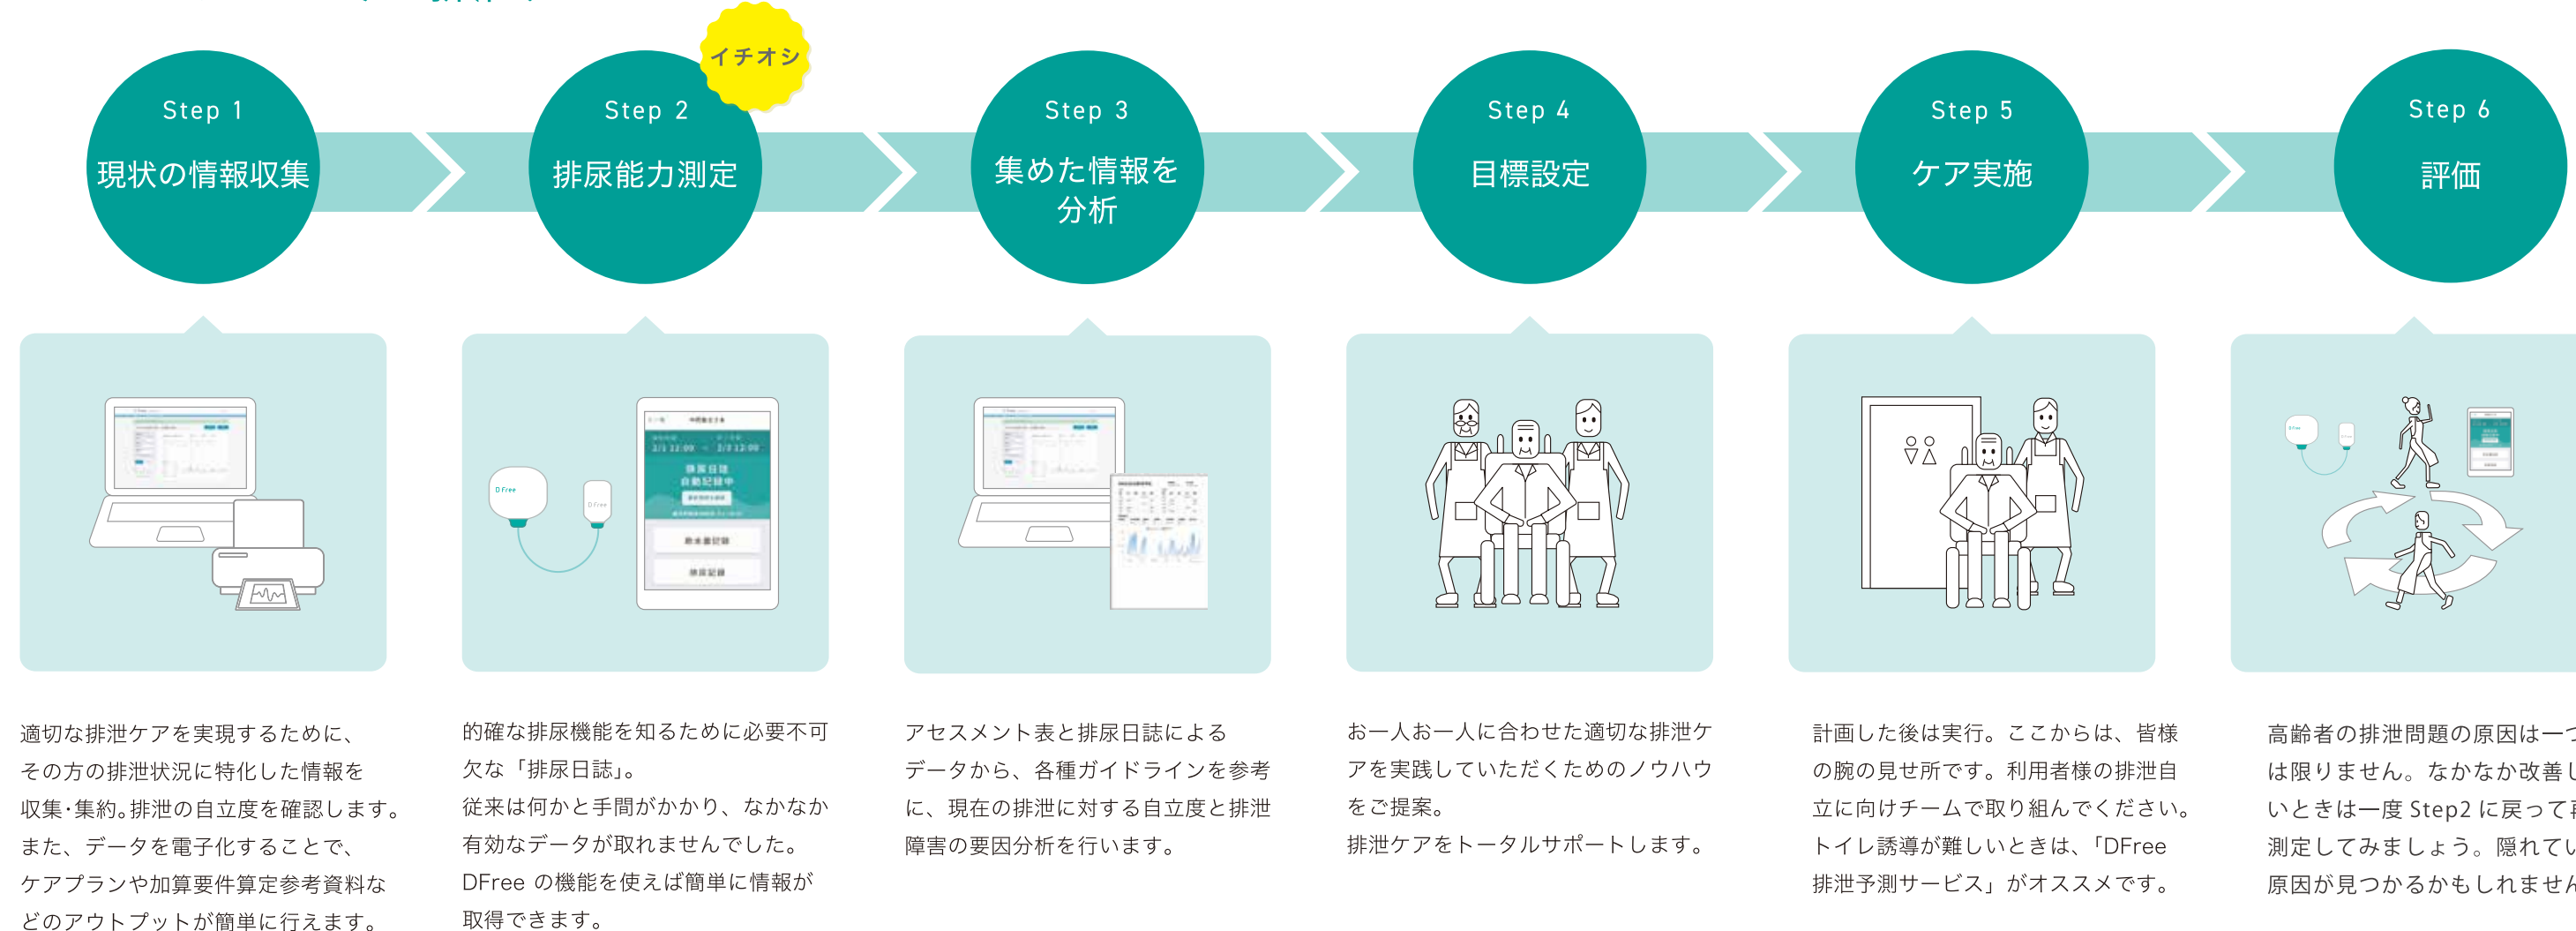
Step 1
現状の情報収集

Step 2
排尿能力測定

イチオシ

Step 3
集めた情報を分析

Step 4
目標設定

Step 5
ケア実施

Step 6
評価

適切な排泄ケアを実現するために、その方の排泄状況に特化した情報を収集・集約。排泄の自立度を確認します。また、データを電子化することで、ケアプランや加算要件算定参考資料などのアウトプットが簡単に行えます。

的確な排尿機能を知るために必要不可欠な「排尿日誌」。
従来は何かと手間がかかり、なかなか有効なデータが取れませんでした。
DFree の機能を使えば簡単に情報が取得できます。

アセスメント表と排尿日誌によるデータから、各種ガイドラインを参考に、現在の排泄に対する自立度と排泄障害の要因分析を行います。

お一人お一人に合わせた適切な排泄ケアを実践していただくためのノウハウをご提案。
排泄ケアをトータルサポートします。

計画した後は実行。ここからは、皆様の腕の見せ所です。利用者様の排泄自立に向けチームで取り組んでください。トイレ誘導が難しいときは、「DFree 排泄予測サービス」がオススメです。

高齢者の排泄問題の原因は一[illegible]は限りません。なかなか改善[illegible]いときは一度 Step2 に戻って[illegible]測定してみましょう。隠れてい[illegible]原因が見つかるかもしれませ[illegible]